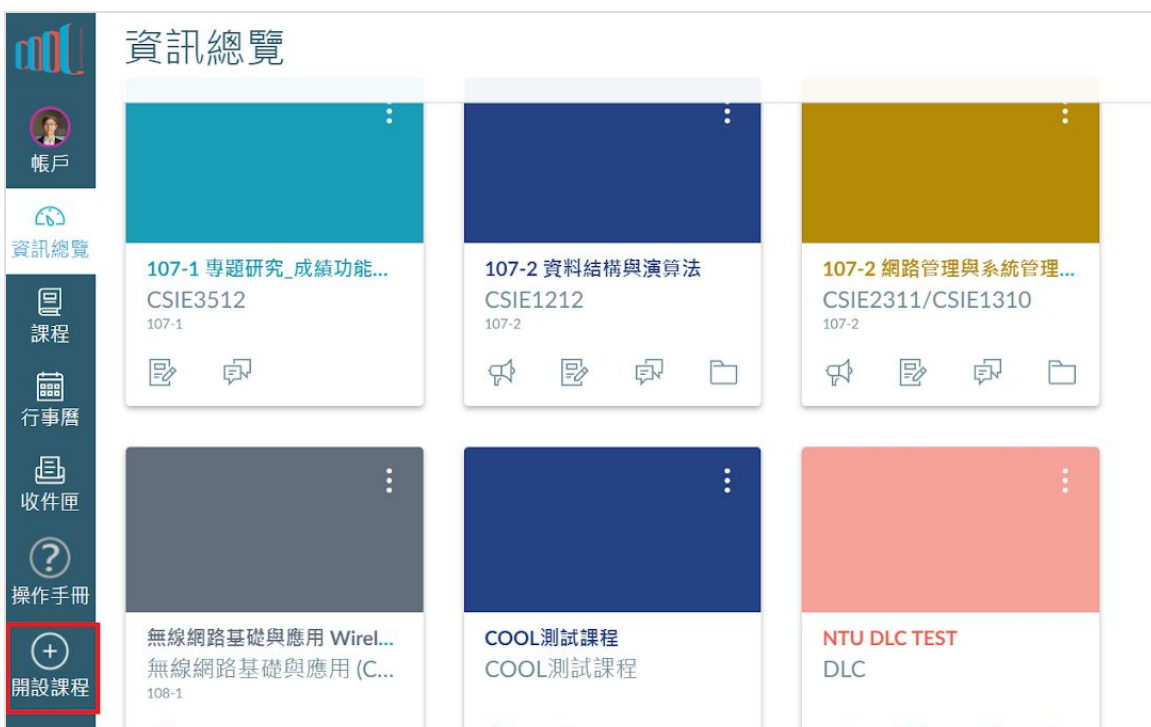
帳戶

資訊總覽

課程

行事曆

收件匣

操作手冊

開設課程

資訊總覽

107-1 專題研究_成績功能...
CSIE3512
107-1

107-2 資料結構與演算法
CSIE1212
107-2

107-2 網路管理與系統管理...
CSIE2311/CSIE1310
107-2

無線網路基礎與應用 Wirel...
無線網路基礎與應用 (C...
108-1

COOL測試課程
COOL測試課程

NTU DLC TEST
DLC